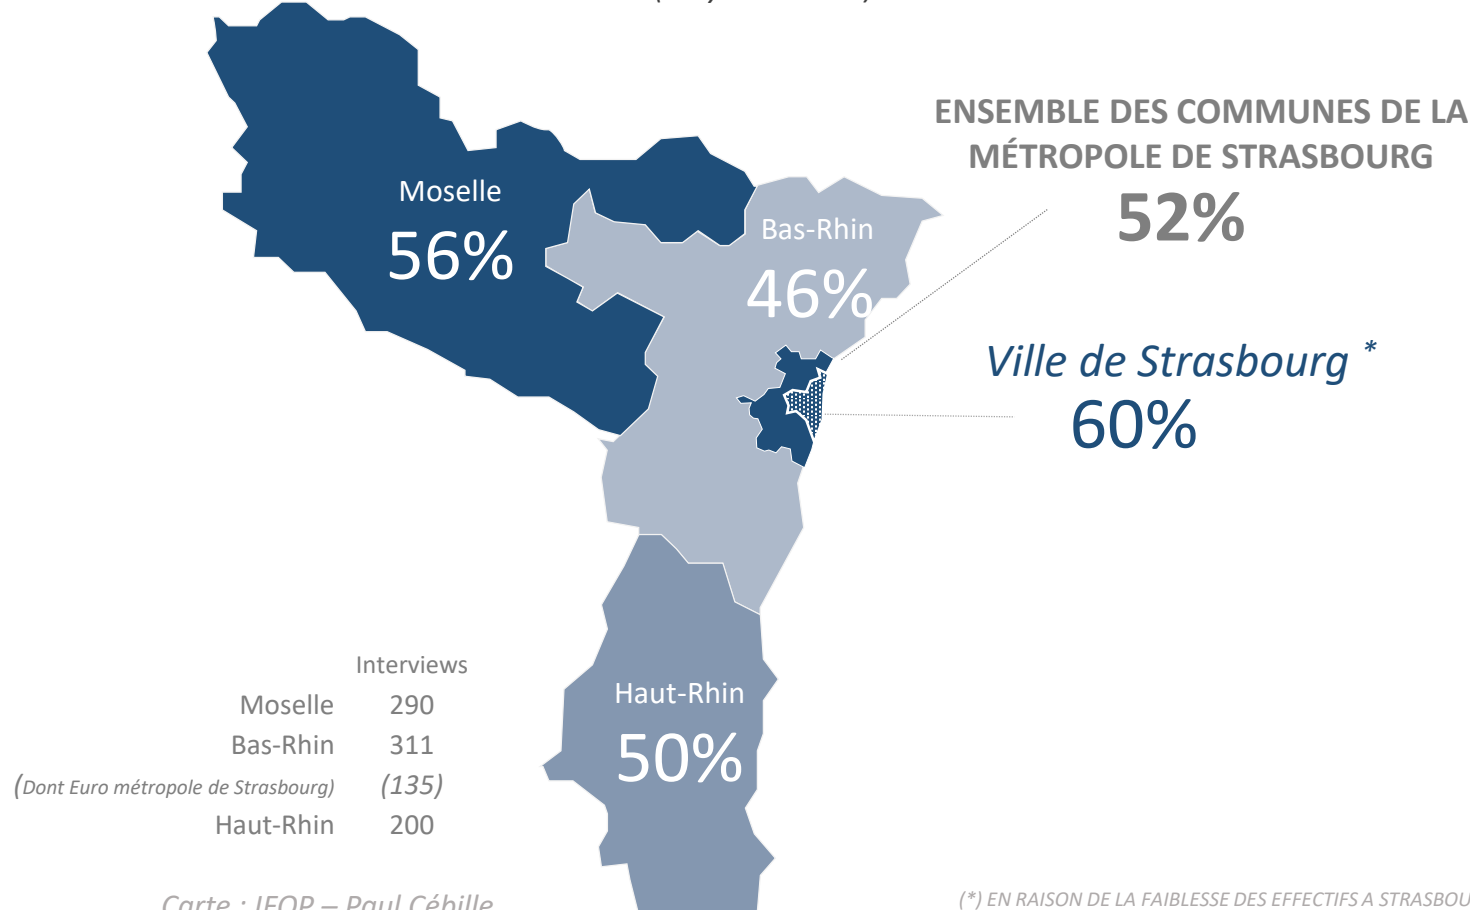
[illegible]

Moselle
56%

Bas-Rhin
46%

ENSEMBLE DES COMMUNES DE LA MÉTROPOLE DE STRASBOURG
52%

Ville de Strasbourg *
60%

Haut-Rhin
50%

| | Interviews |
|---|---|
| Moselle | 290 |
| Bas-Rhin | 311 |
| (Dont Euro métropole de Strasbourg) | (135) |
| Haut-Rhin | 200 |

Carte : IFOP – Paul Cébille

(*) EN RAISON DE LA FAIBLESSE DES EFFECTIFS A STRASBOU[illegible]